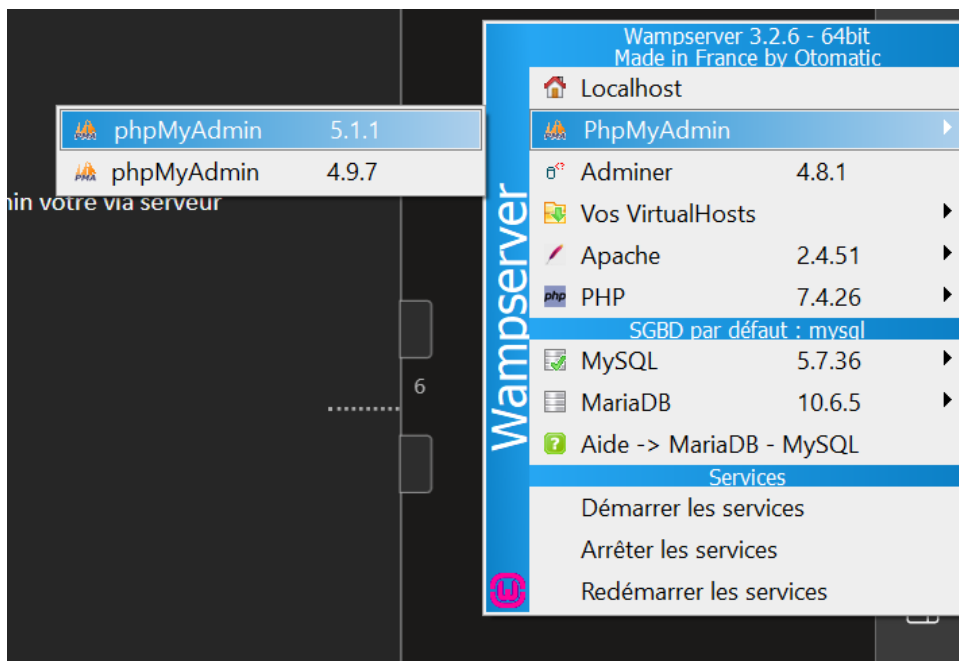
phpMyAdmin 5.1.1
phpMyAdmin 4.9.7
nin votre via serveur

6

Wampserver 3.2.6 - 64bit
Made in France by Otomatic

Wampserver

Localhost
PhpMyAdmin
Adminer 4.8.1
Vos VirtualHosts
Apache 2.4.51
PHP 7.4.26
SGBD par défaut : mysql
MySQL 5.7.36
MariaDB 10.6.5
Aide -> MariaDB - MySQL
Services
Démarrer les services
Arrêter les services
Redémarrer les services